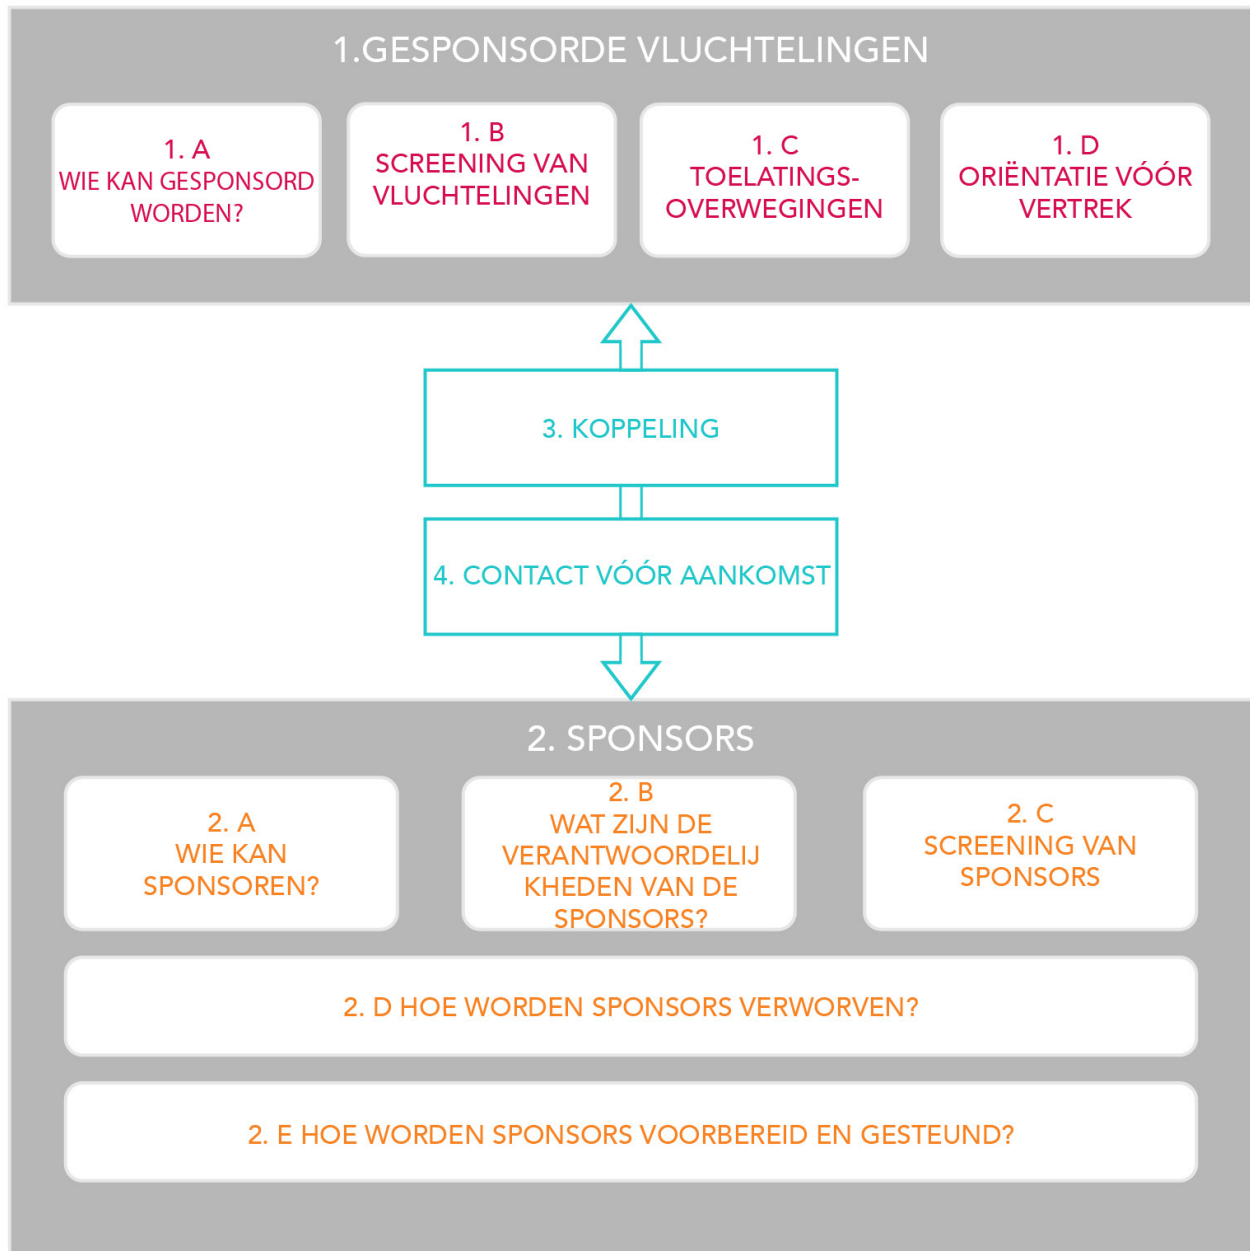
1.GESPONSORDE VLUCHTELINGEN

1. A
WIE KAN GESPONSORD WORDEN?

1. B
SCREENING VAN VLUCHTELINGEN

1. C
TOELATINGS-OVERWEGINGEN

1. D
ORIËNTATIE VÓÓR VERTREK

3. KOPPELING

4. CONTACT VÓÓR AANKOMST

2. SPONSORS

2. A
WIE KAN SPONSOREN?

2. B
WAT ZIJN DE VERANTWOORDELIJ KHEDEN VAN DE SPONSORS?

2. C
SCREENING VAN SPONSORS

2. D HOE WORDEN SPONSORS VERWORVEN?

2. E HOE WORDEN SPONSORS VOORBEREID EN GESTEUND?